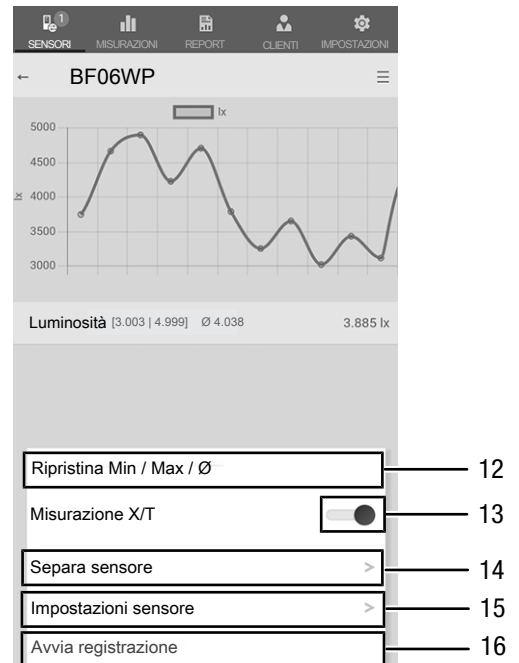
1
SENSORI MISURAZIONI REPORT CLIENTI IMPOSTAZIONI

← BF06WP ☰

lx

5000
4500
4000
3500
3000

lx

Luminosità [3.003 | 4.999] Ø 4.038 3.885 lx

Ripristina Min / Max / Ø
12

Misurazione X/T
13

Separa sensore >
14

Impostazioni sensore >
15

Avvia registrazione
16